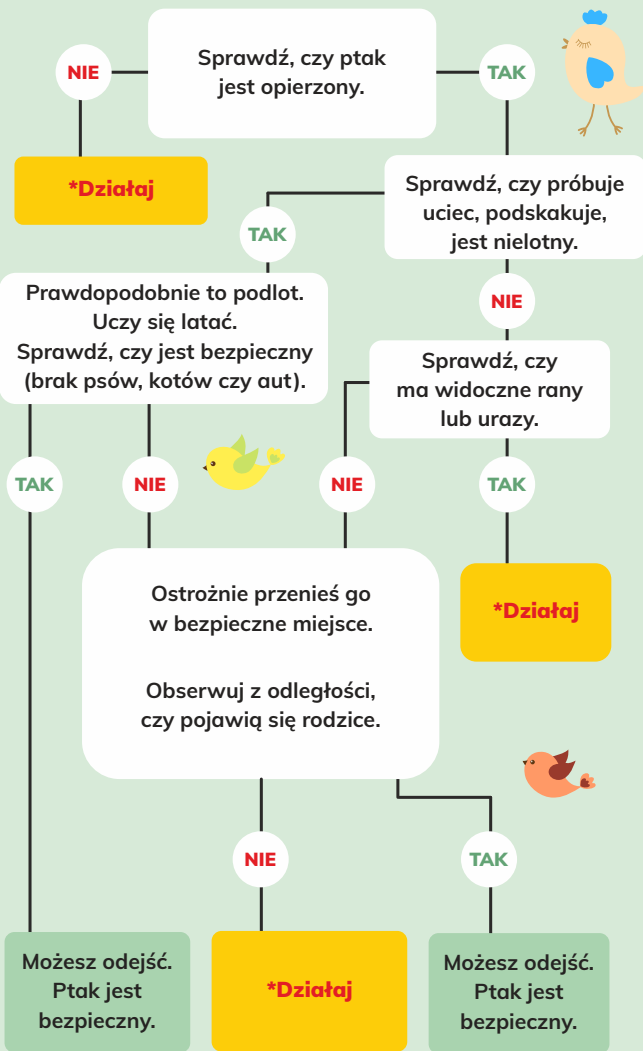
Sprawdź, czy ptak jest opierzony.

NIE

TAK

*Działaj

Sprawdź, czy próbuje uciec, podskakuje, jest nielotny.

TAK

Prawdopodobnie to podlot. Uczy się latać. Sprawdź, czy jest bezpieczny (brak psów, kotów czy aut).

NIE

Sprawdź, czy ma widoczne rany lub urazy.

TAK

NIE

NIE

TAK

*Działaj

Ostrożnie przenieś go w bezpieczne miejsce.

Obserwuj z odległości, czy pojawią się rodzice.

NIE

TAK

Możesz odejść. Ptak jest bezpieczny.

*Działaj

Możesz odejść. Ptak jest bezpieczny.